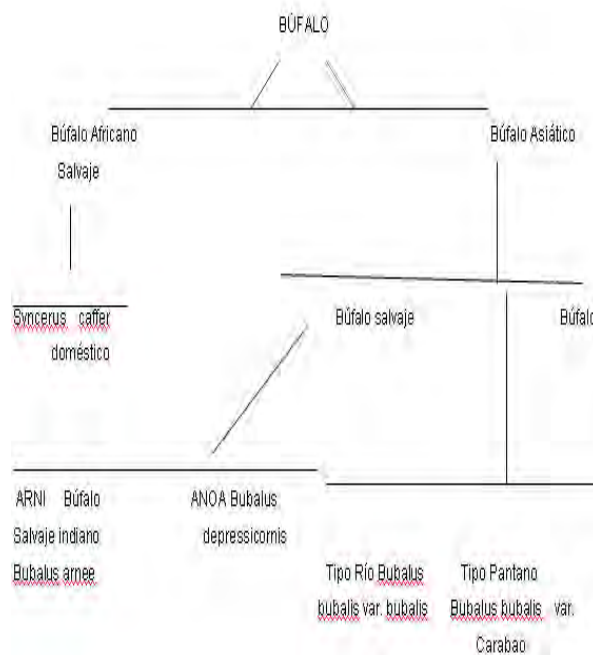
BÚFALO

Búfalo Africano Salvaje

Búfalo Asiático

Syncerus caffer

doméstico

Búfalo salvaje

Búfalo

ARNI Búfalo Salvaje indiano Bubalus arnee

ANOA Bubalus depressicornis

Tipo Río Bubalus bubalis var. bubalis

Tipo Pantano Bubalus bubalis var. Carabao